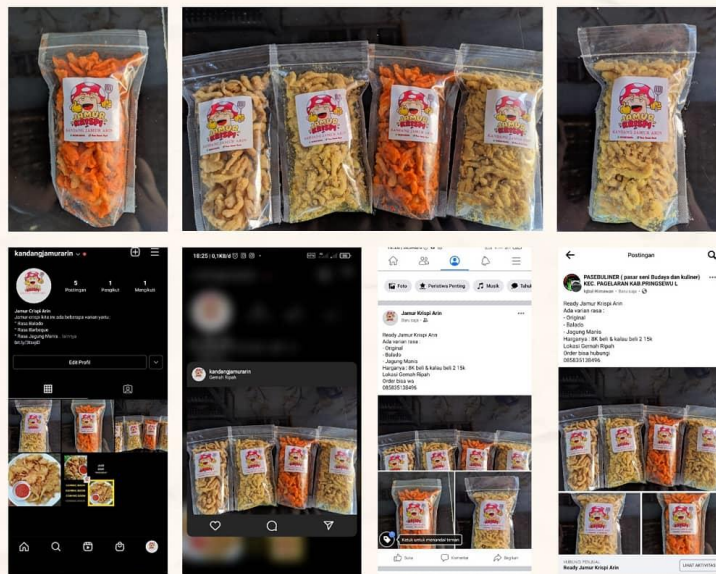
JAMUR KRISPY
KANDANG JAMUR ARIN

kandangjamurarin

5 Postingan
1 Pengikut
1 Mengikuti

Jamur Krispi Arin
Jamur krispi kita ini ada beberapa varian yaitu :
* Rasa Balado
* Rasa Barbeque
* Rasa Jagung Manis ...lainnya

Edit Profil

18:25 | 0,1KB/d

kandangjamurarin
Gemah Ripah

Foto
Peristiwa Penting
Musik

Jamur Krispi Arin
Baru saja

Ready Jamur Krispi Arin
Ada varian rasa :
- Original
- Balado
- Jagung Manis
Harganya : 8K beli & kalau beli 2 15k
Lokasi Gemah Ripah
Order bisa wa
085835136496

Ketuk untuk menandai teman

Suka
Komentar
Bagikan

Postingan

PASEBULINER ( pasar seni Budaya dan kuliner) KEC. PAGELARAN KAB PRINGSEWU L

Ready Jamur Krispi Arin
Ada varian rasa :
- Original
- Balado
- Jagung Manis
Harganya : 8K beli & kalau beli 2 15k
Lokasi Gemah Ripah
Order bisa hubungi
085835136496

Ready Jamur Krispi Arin